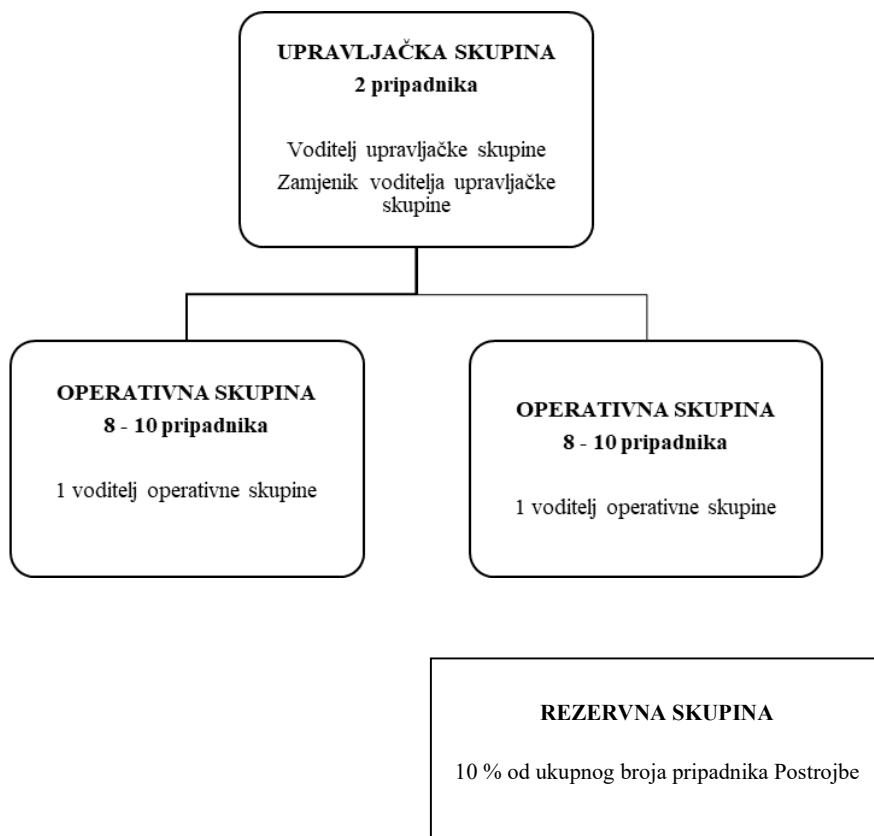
UPRAVLJAČKA SKUPINA
2 pripadnika

Voditelj upravljačke skupine
Zamjenik voditelja upravljačke skupine

OPERATIVNA SKUPINA
8 - 10 pripadnika

1 voditelj operativne skupine

OPERATIVNA SKUPINA
8 - 10 pripadnika

1 voditelj operativne skupine

REZERVNA SKUPINA

10 % od ukupnog broja pripadnika Postrojbe